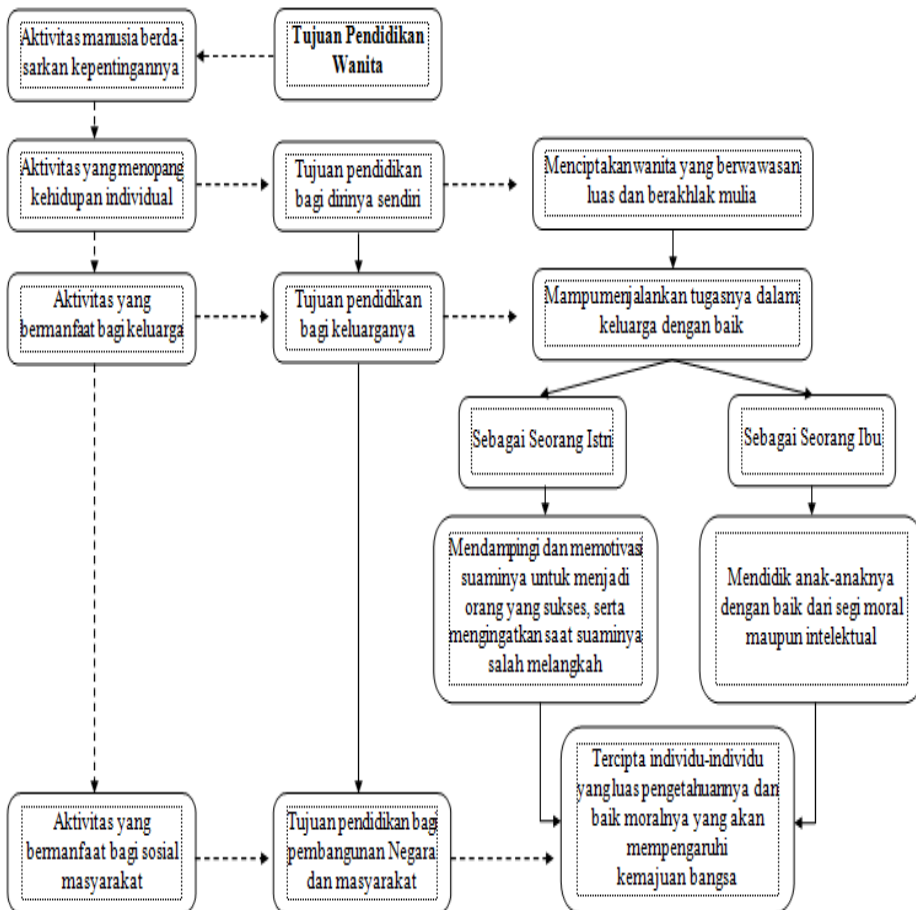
Aktivitas manusia berdasarkan kepentingannya

Tujuan Pendidikan Wanita

Aktivitas yang menopang kehidupan individual

Tujuan pendidikan bagi dirinya sendiri

Menciptakan wanita yang berwawasan luas dan berakhlak mulia

Aktivitas yang bermanfaat bagi keluarga

Tujuan pendidikan bagi keluarganya

Mampumenjalankan tugasnya dalam keluarga dengan baik

Sebagai Seorang Istri

Sebagai Seorang Ibu

Mendampingi dan memotivasi suaminya untuk menjadi orang yang sukses, serta mengingatkan saat suaminya salah melangkah

Mendidik anak-anaknya dengan baik dari segi moral maupun intelektual

Tercipta individu-individu yang luas pengetahuannya dan baik moralnya yang akan mempengaruhi kemajuan bangsa

Aktivitas yang bermanfaat bagi sosial masyarakat

Tujuan pendidikan bagi pembangunan Negara dan masyarakat